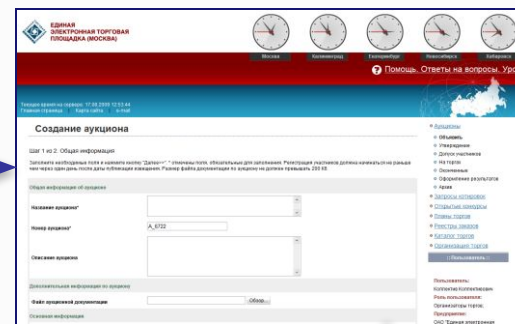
ЕДИНАЯ ЭЛЕКТРОННАЯ ТОРГОВАЯ ПЛОЩАДКА (МОСКВА)

Москва | Калининград | Екатеринбург | Новосибирск | Хабаровск

Помощь. Ответы на вопросы. Ур

Текущее время на сервере: 17.08.2009 12:53:44
Главная страница | Карта сайта | e-mail

Создание аукциона

Шаг 1 из 2. Общая информация

Заполните необходимые поля и нажмите кнопку "Далее>>". * отмечены поля, обязательные для заполнения. Регистрация участников должна начинаться не раньше чем через один день после даты публикации извещения. Размер файла документации по аукциону не должен превышать 200 КБ.

Общая информация об аукционе

Название аукциона*

Номер аукциона*

A_6722

Описание аукциона

Дополнительная информация по аукциону

Файл аукционной документации

Обзор...

Основная информация

» Аукционы
○ Объявить
○ Утверждение
○ Допуск участников
○ На торгах
○ Оконченные
○ Оформление результатов
○ Архив
» Запросы котировок
» Открытые конкурсы
» Планы торгов
» Реестры заказов
» Каталог торгов
» Организации торгов
:: Пользователь ::

Пользователь:
Коптелова Коптелова
Роль пользователя:
Организатор торгов
Предприятие:
ОАО "Единая электронная